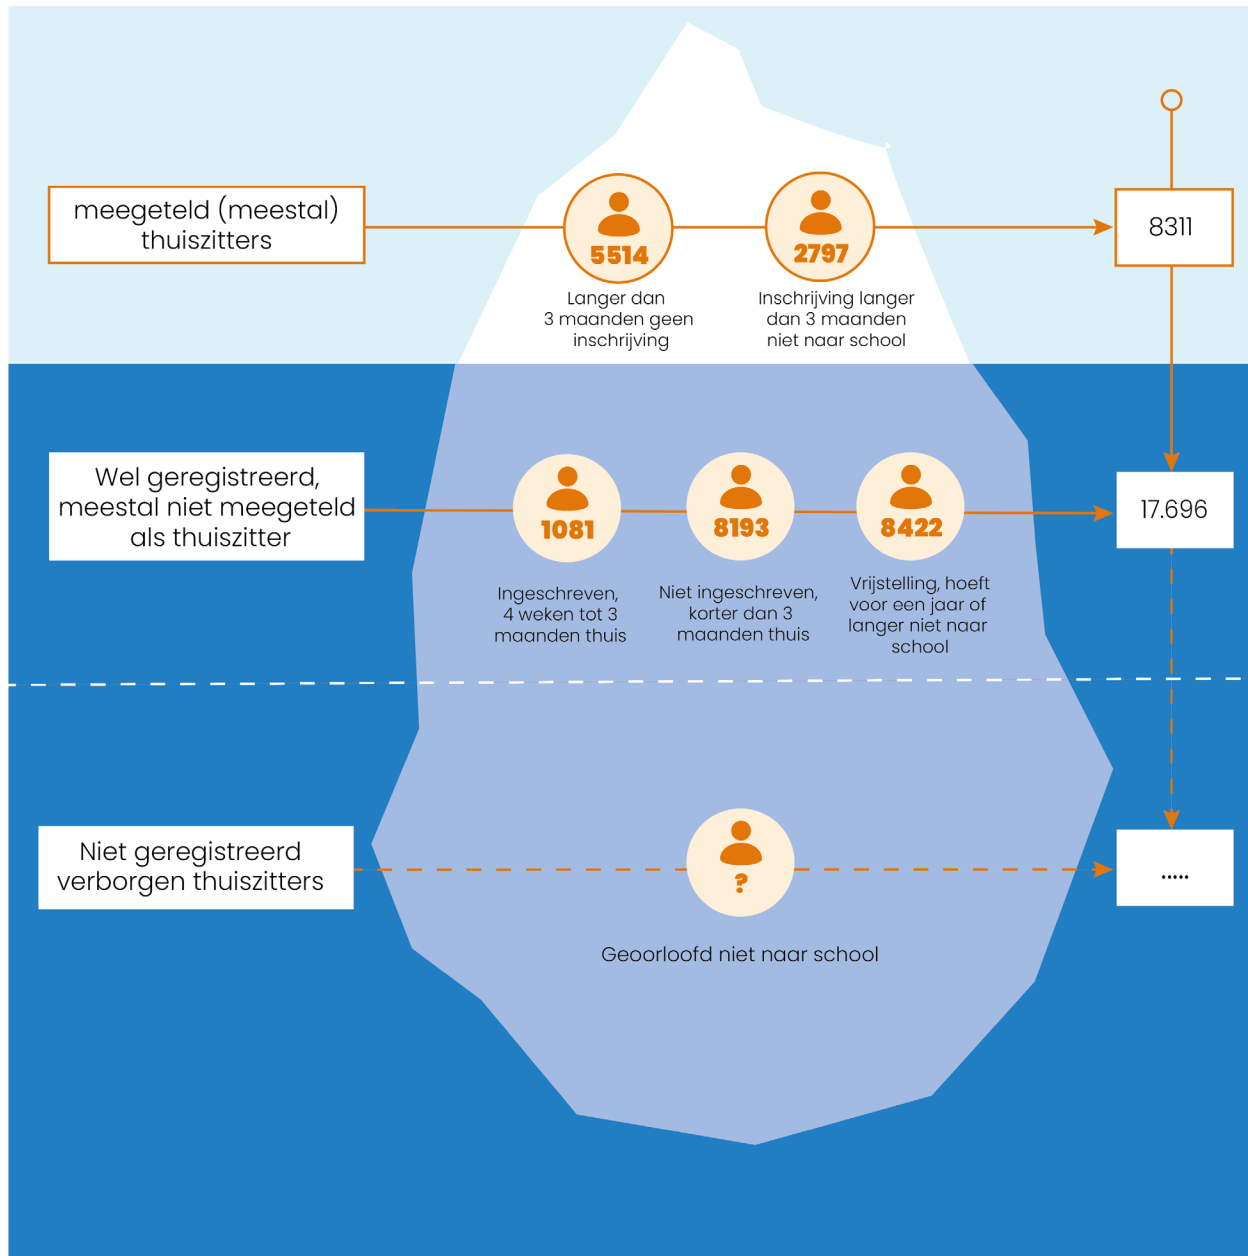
meegeteld (meestal) thuiszitters

5514
Langer dan 3 maanden geen inschrijving

2797
Inschrijving langer dan 3 maanden niet naar school

8311

Wel geregistreerd, meestal niet meegeteld als thuiszitter

1081
Ingeschreven, 4 weken tot 3 maanden thuis

8193
Niet ingeschreven, korter dan 3 maanden thuis

8422
Vrijstelling, hoeft voor een jaar of langer niet naar school

17.696

Niet geregistreerd verborgen thuiszitters

?
Geoorloofd niet naar school

.....